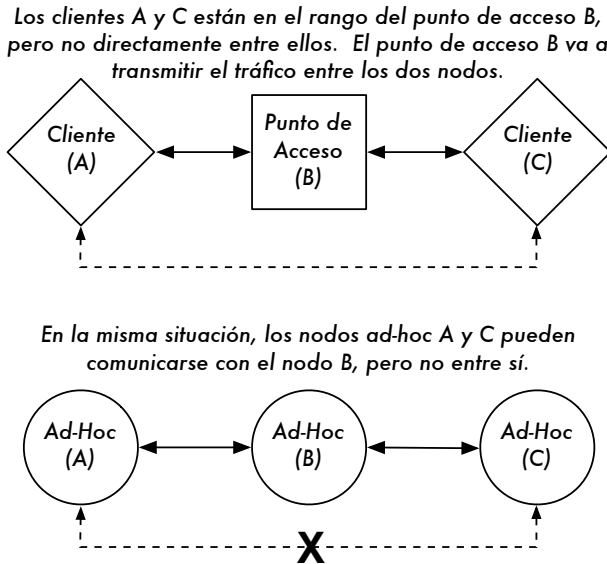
Los clientes A y C están en el rango del punto de acceso B, pero no directamente entre ellos. El punto de acceso B va a transmitir el tráfico entre los dos nodos.

Cliente (A)

Punto de Acceso (B)

Cliente (C)

En la misma situación, los nodos ad-hoc A y C pueden comunicarse con el nodo B, pero no entre sí.

Ad-Hoc (A)

Ad-Hoc (B)

Ad-Hoc (C)

X